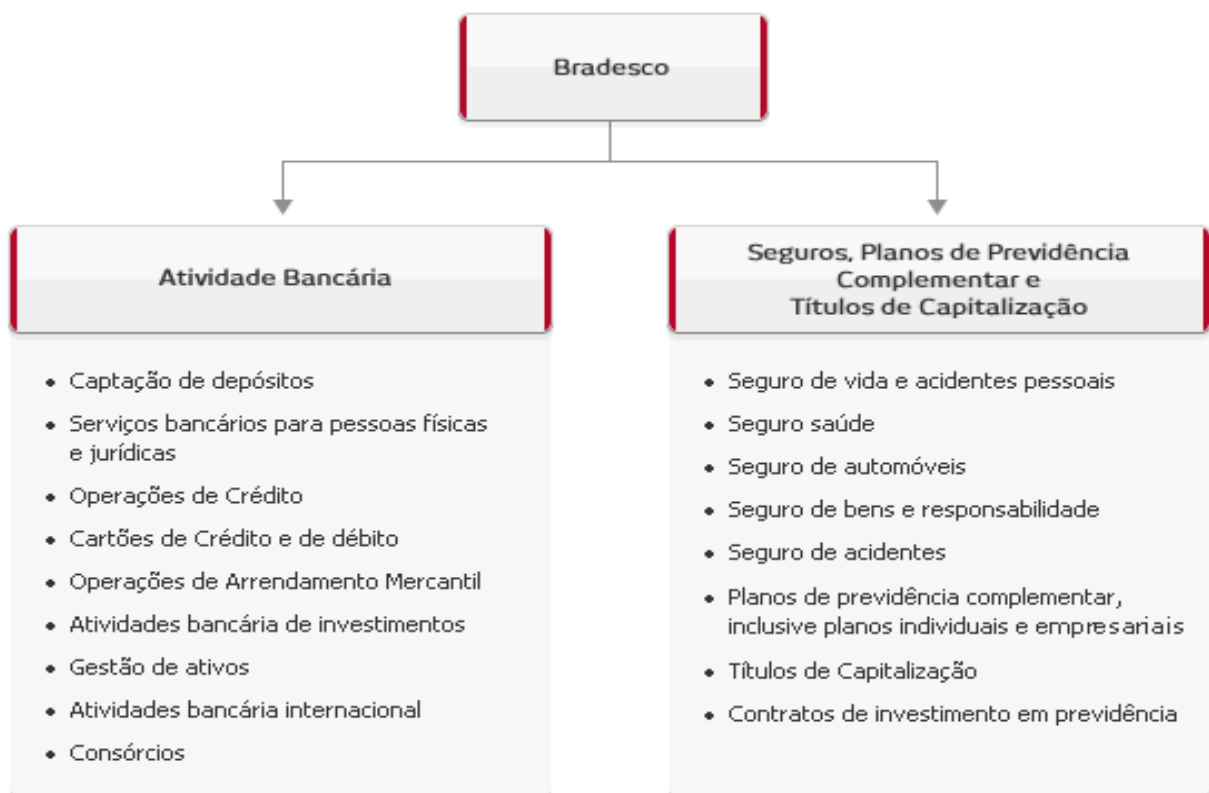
Bradesco

Atividade Bancária

- Captação de depósitos
- Serviços bancários para pessoas físicas e jurídicas
- Operações de Crédito
- Cartões de Crédito e de débito
- Operações de Arrendamento Mercantil
- Atividades bancária de investimentos
- Gestão de ativos
- Atividades bancária internacional
- Consórcios

Seguros, Planos de Previdência Complementar e Títulos de Capitalização

- Seguro de vida e acidentes pessoais
- Seguro saúde
- Seguro de automóveis
- Seguro de bens e responsabilidade
- Seguro de acidentes
- Planos de previdência complementar, inclusive planos individuais e empresariais
- Títulos de Capitalização
- Contratos de investimento em previdência